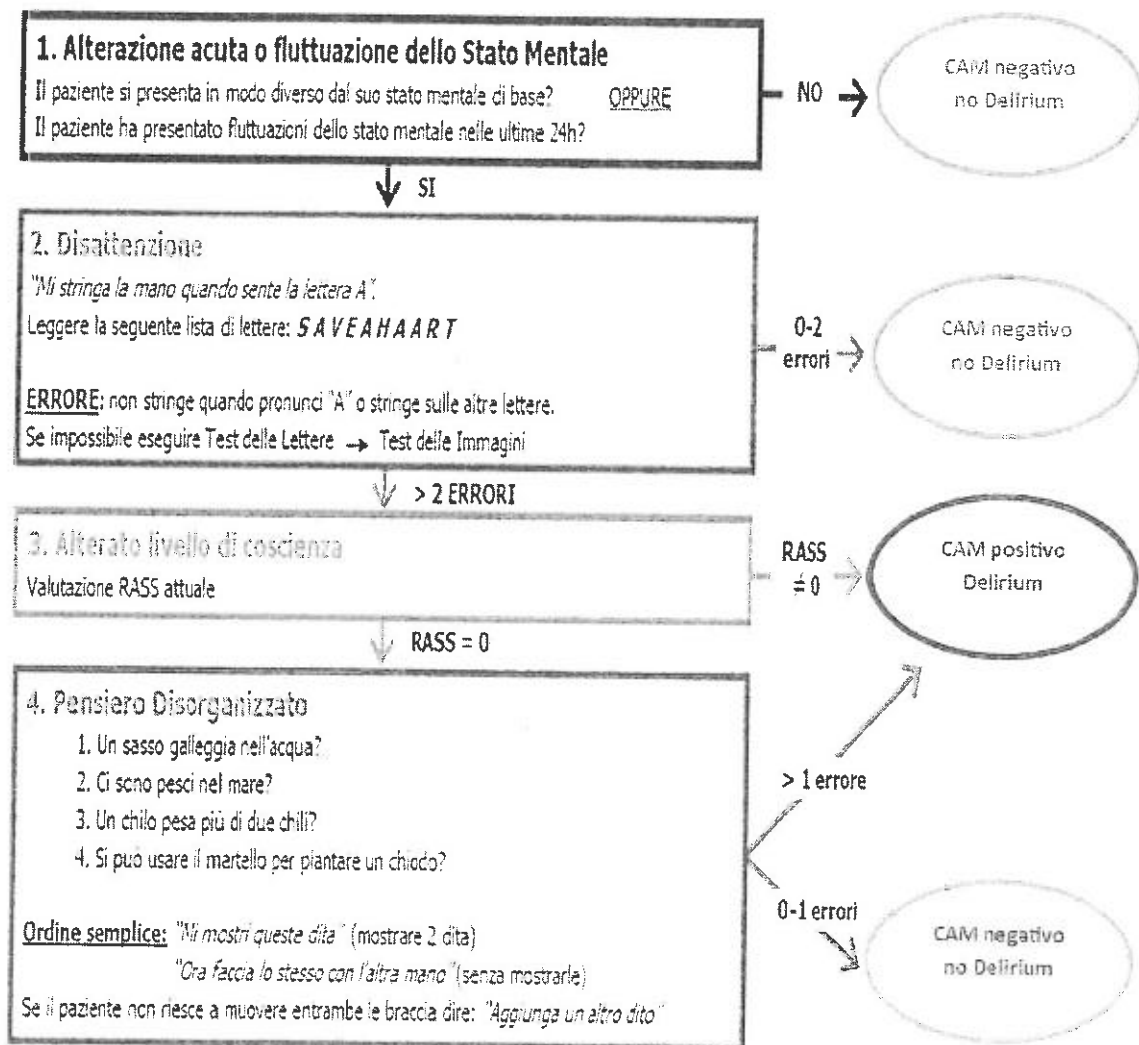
1. Alterazione acuta o fluttuazione dello Stato Mentale

Il paziente si presenta in modo diverso dal suo stato mentale di base? OPPURE

Il paziente ha presentato fluttuazioni dello stato mentale nelle ultime 24h?

NO

CAM negativo no Delirium

SI

2. Disattenzione

"Mi stringa la mano quando sente la lettera A".

Leggere la seguente lista di lettere: S A V E A H A A R T

ERRORE: non stringe quando pronunci "A" o stringe sulle altre lettere.

Se impossibile eseguire Test delle Lettere → Test delle Immagini

0-2 errori

CAM negativo no Delirium

> 2 ERRORI

3. Alterato livello di coscienza

Valutazione RASS attuale

RASS ≠ 0

CAM positivo Delirium

RASS = 0

4. Pensiero Disorganizzato

1. Un sasso galleggia nell'acqua?
2. Ci sono pesci nel mare?
3. Un chilo pesa più di due chili?
4. Si può usare il martello per piantare un chiodo?

Ordine semplice: "Mi mostri queste dita" (mostrare 2 dita)

"Ora faccia lo stesso con l'altra mano" (senza mostrarle)

Se il paziente non riesce a muovere entrambe le braccia dire: "Aggiunga un altro dito"

> 1 errore

0-1 errori

CAM negativo no Delirium